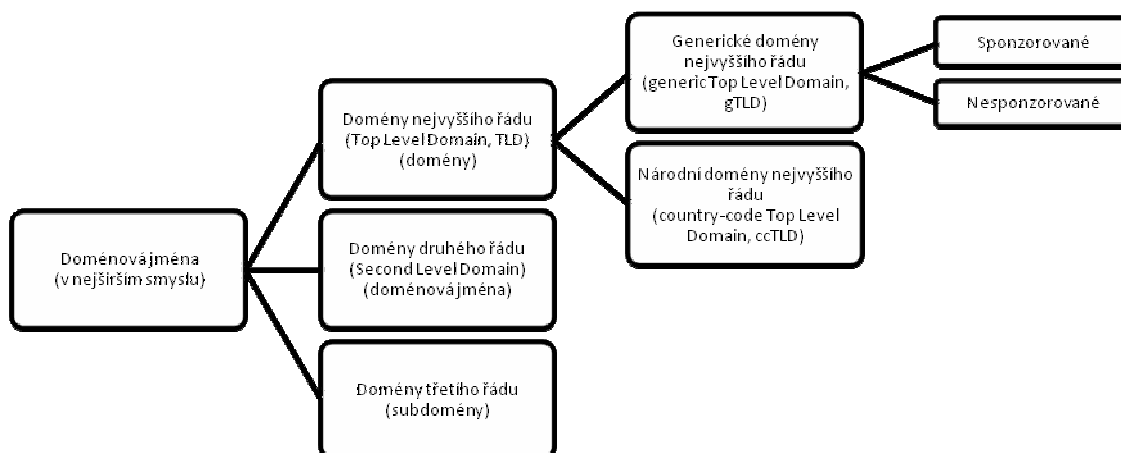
Doménová jména
(v nejširším smyslu)

Domény nejvyššího řádu
(Top Level Domain, TLD)
(domény)

Domény druhého řádu
(Second Level Domain)
(doménová jména)

Domény třetího řádu
(subdomény)

Generické domény nejvyššího řádu
(generic Top Level Domain, gTLD)

Národní domény nejvyššího řádu
(country-code Top Level Domain, ccTLD)

Sponzorované

Nesponzorované